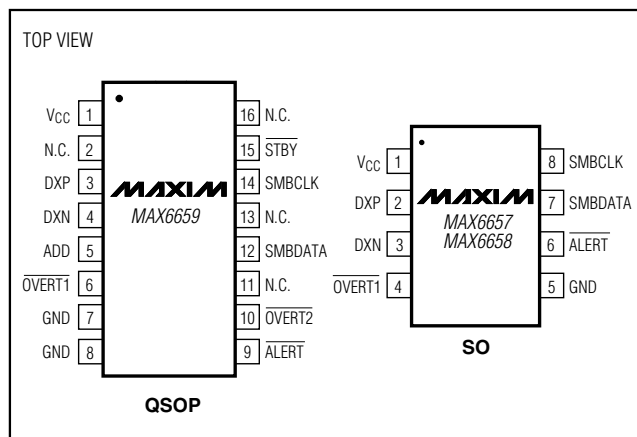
TOP VIEW

$V_{CC}$ 1
N.C. 2
DXP 3
DXN 4
ADD 5
$\overline{OVERT1}$ 6
GND 7
GND 8

16 N.C.
15 $\overline{STBY}$
14 SMBCLK
13 N.C.
12 SMBDATA
11 N.C.
10 $\overline{OVERT2}$
9 $\overline{ALERT}$

MAXIM
MAX6659

QSOP

$V_{CC}$ 1
DXP 2
DXN 3
$\overline{OVERT1}$ 4

8 SMBCLK
7 SMBDATA
6 $\overline{ALERT}$
5 GND

MAXIM
MAX6657
MAX6658

SO